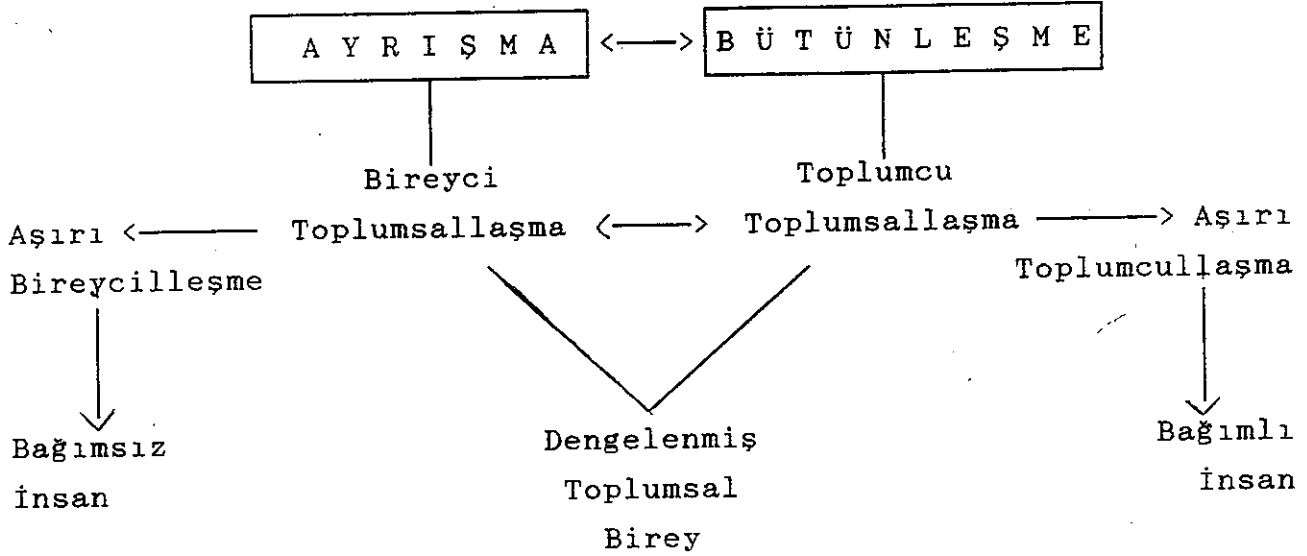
A Y R I Ş M A <——> B Ü T Ü N L E Ş M E

Bireyci Toplumsallaşma <——> Toplumcu Toplumsallaşma

Aşırı <—— Bireycilleşme

——> Aşırı Toplumcullaşma

Bağımsız İnsan

Dengelenmiş Toplumsal Birey

Bağımlı İnsan